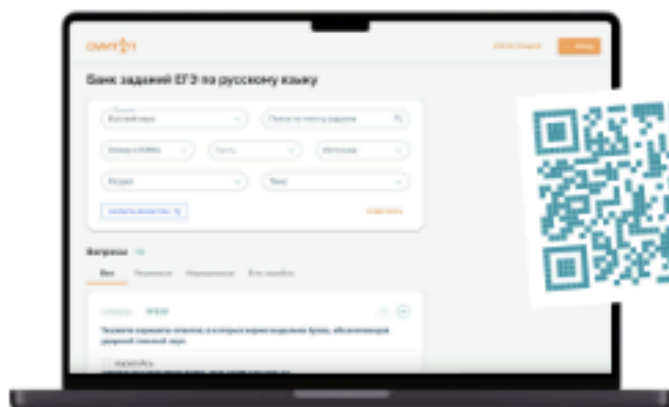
СМИТАП

Банк заданий ЕГЭ по русскому языку

Русский язык
Поиск по тексту задания
Номер в КИМе
Часть
Источник
Раздел
Тема

Вопросы

Все
Решенные
Нерешенные

Укажите варианты ответов, в которых верно выделена буква, обозначающая ударный гласный звук.